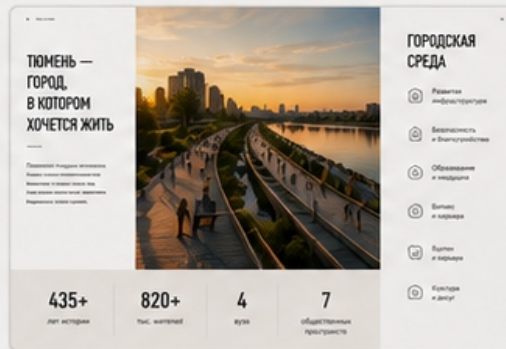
ТЮМЕНЬ — ГОРОД, В КОТОРОМ ХОЧЕТСЯ ЖИТЬ

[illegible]

ГОРОДСКАЯ СРЕДА

Развитая инфраструктура

Безопасность и благоустройства

Образование и медицина

Бизнес и карьера

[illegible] и карьера

Культура и досуг

435+
лет истории

820+
тыс. жителей

4
вуза

7
общественных пространств